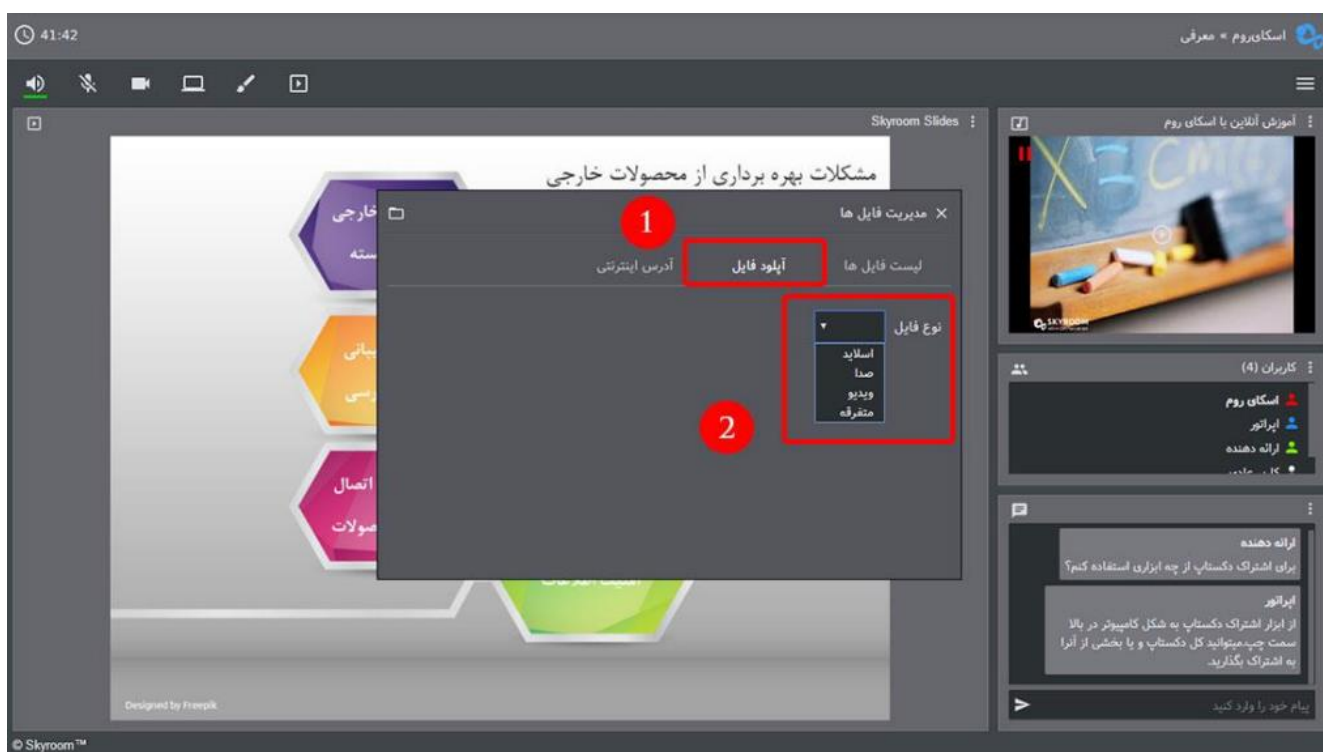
41:42

اسکای‌روم » معرفی

Skyroom Slides

آموزش آنلاین با اسکای روم

مشکلات بهره برداری از محصولات خارجی

خارجی
سته

بیانی
رسی

اتصال
صولات

امنیت اطلاعات

مدیریت فایل ها

1

لیست فایل ها

آپلود فایل

آدرس اینترنتی

نوع فایل

اسلاید
صدا
ویدیو
متفرقه

2

کاربران (4)

اسکای روم
اپراتور
ارائه دهنده
کاربر عادی

ارائه دهنده
برای اشتراک دکستاپ از چه ابزاری استفاده کنم؟

اپراتور
از ابزار اشتراک دکستاپ به شکل کامپیوتر در بالا سمت چپ میتوانید کل دکستاپ و یا بخشی از آنرا به اشتراک بگذارید.

پیام خود را وارد کنید

Designed by Freepik

© Skyroom™